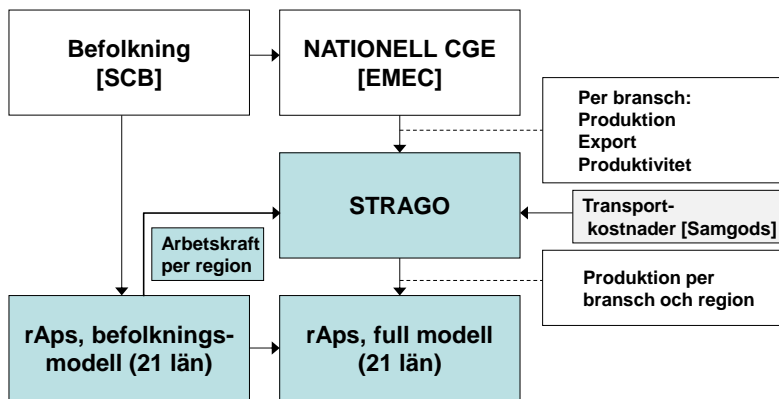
Befolkning [SCB]

NATIONELL CGE [EMEC]

Per bransch:
Produktion
Export
Produktivitet

STRAGO

Transport-
kostnader [Samgods]

Arbetskraft per region

Produktion per bransch och region

rAps, befolknings-
modell (21 län)

rAps, full modell (21 län)